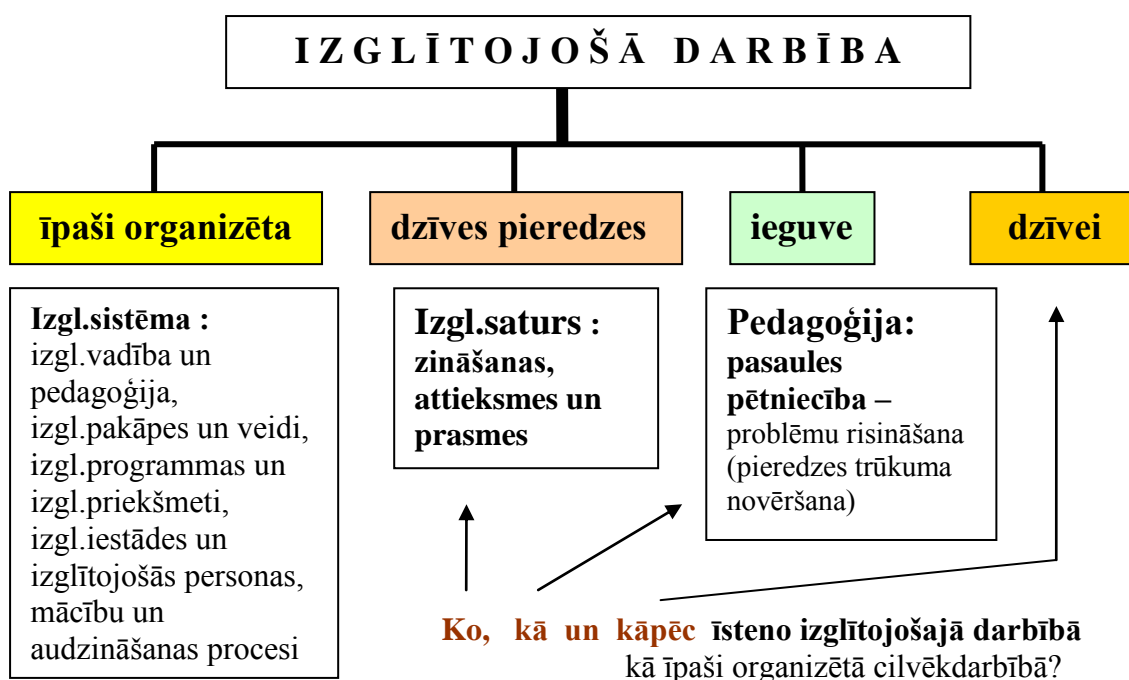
I Z G L Ī T O J O Š Ā D A R B Ī B A

īpaši organizēta

dzīves pieredzes

ieguve

dzīvei

Izgl.sistēma : izgl.vadība un pedagoģija, izgl.pakāpes un veidi, izgl.programmas un izgl.priekšmeti, izgl.iestādes un izglītojošās personas, mācību un audzināšanas procesi

Izgl.saturs : zināšanas, attieksmes un prasmes

Pedagoģija: pasaules pētniecība – problēmu risināšana (pieredzes trūkuma novēršana)

Ko, kā un kāpēc īsteno izglītojošajā darbībā kā īpaši organizētā cilvēkdarbībā?